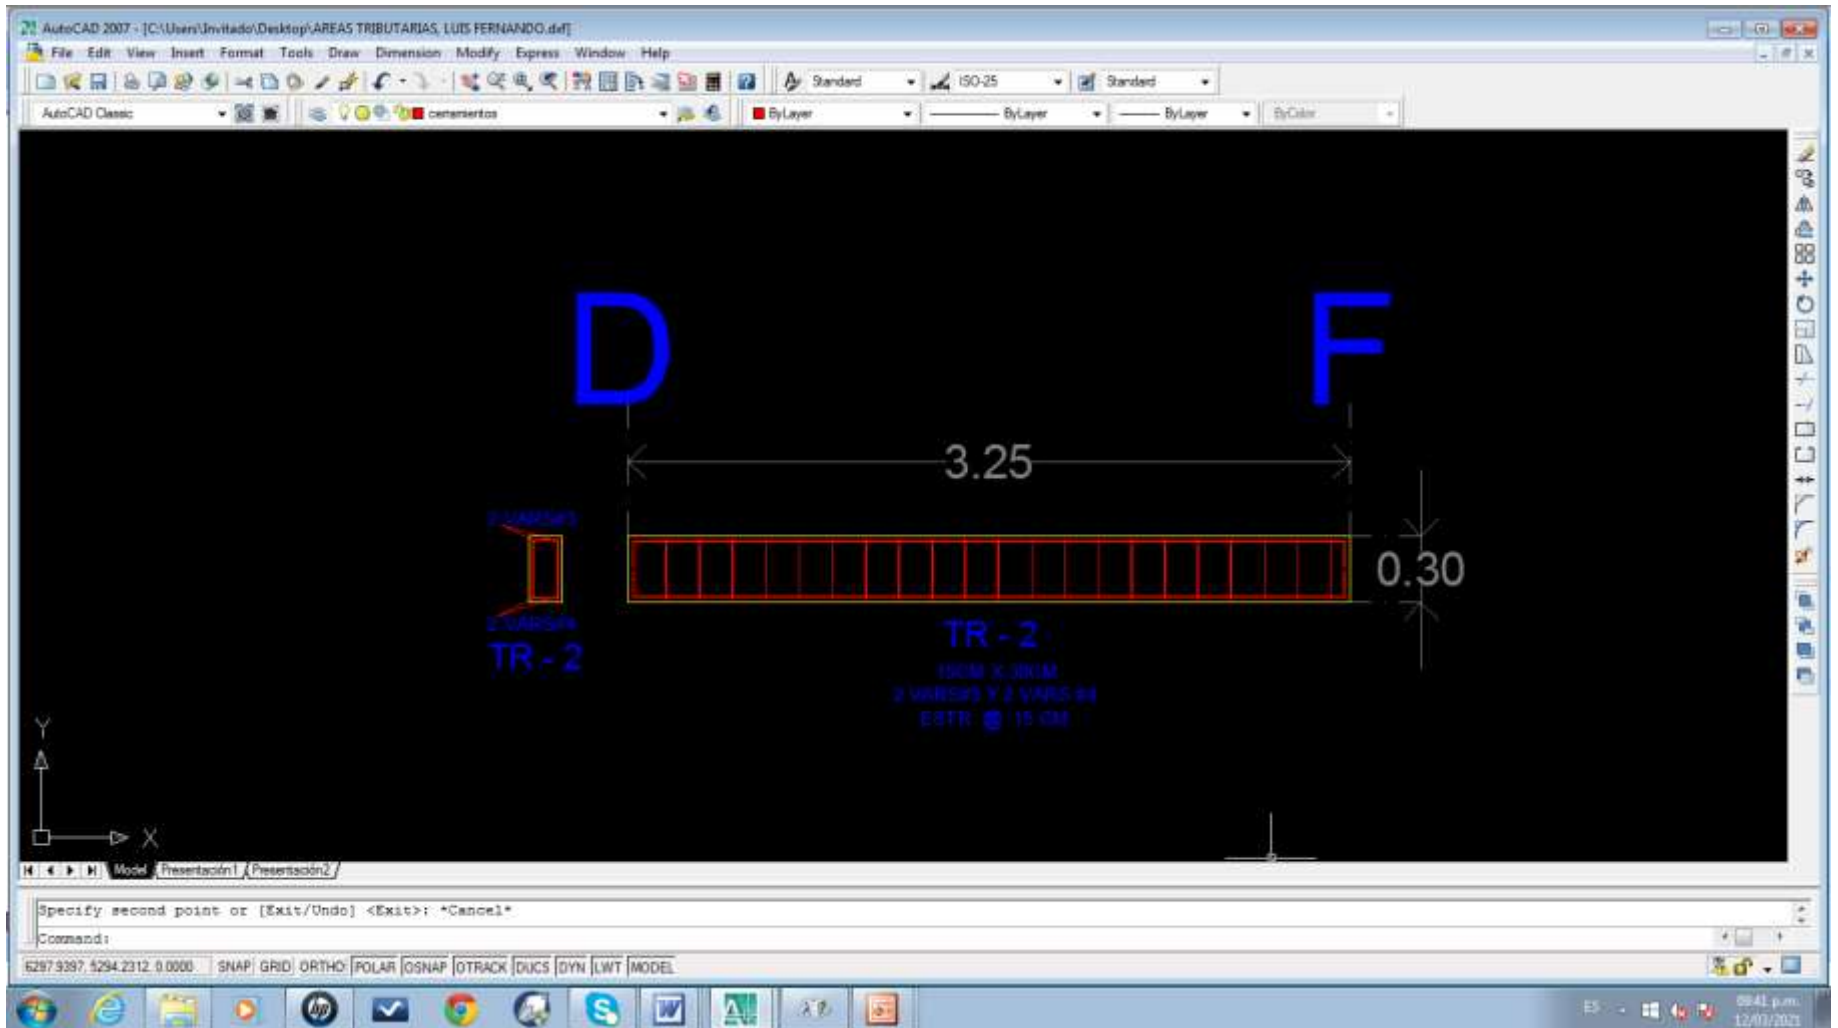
AutoCAD 2007 - [C:\Users\Invitado\Desktop\AREAS TRIBUTARIAS, LUIS FERNANDO.dwf]

File Edit View Insert Format Tools Draw Dimension Modify Express Window Help

Standard ISO-25 Standard

AutoCAD Classic cerramientos ByLayer ByLayer ByLayer ByColor

D

F

3.25

0.30

2 VARS#3

2 VARS#4

TR - 2

TR - 2

15CM X 30CM
2 VARS#3 Y 2 VARS #4
ESTR @ 15 CM

Y

X

Model Presentación1 Presentación2

Specify second point or [Exit/Undo] <Exit>: *Cancel*

Command:

6297.9397, 5294.2312, 0.0000 SNAP GRID ORTHO POLAR OSNAP OTRACK DUCS DYN LWT MODEL

ES 08:41 p.m. 12/03/2021